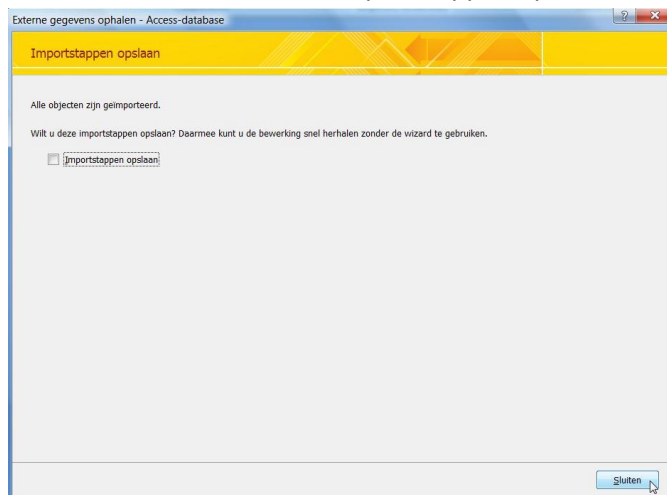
Externe gegevens ophalen - Access-database

?

X

Importstappen opslaan

Alle objecten zijn geimporteerd.

Wilt u deze importstappen opslaan? Daarmee kunt u de bewerking snel herhalen zonder de wizard te gebruiken.

Importstappen opslaan

Sluiten